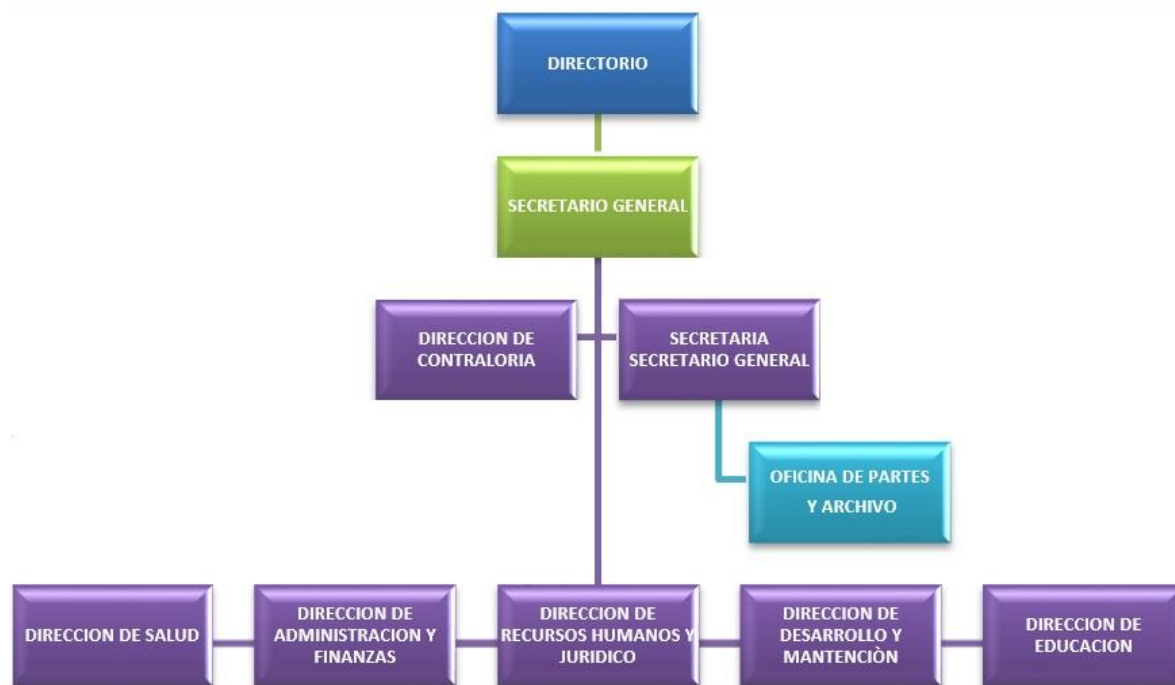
DIRECTORIO

SECRETARIO GENERAL

DIRECCION DE CONTRALORIA

SECRETARIA SECRETARIO GENERAL

OFICINA DE PARTES Y ARCHIVO

DIRECCION DE SALUD

DIRECCION DE ADMINISTRACION Y FINANZAS

DIRECCION DE RECURSOS HUMANOS Y JURIDICO

DIRECCION DE DESARROLLO Y MANTENCIÒN

DIRECCION DE EDUCACION